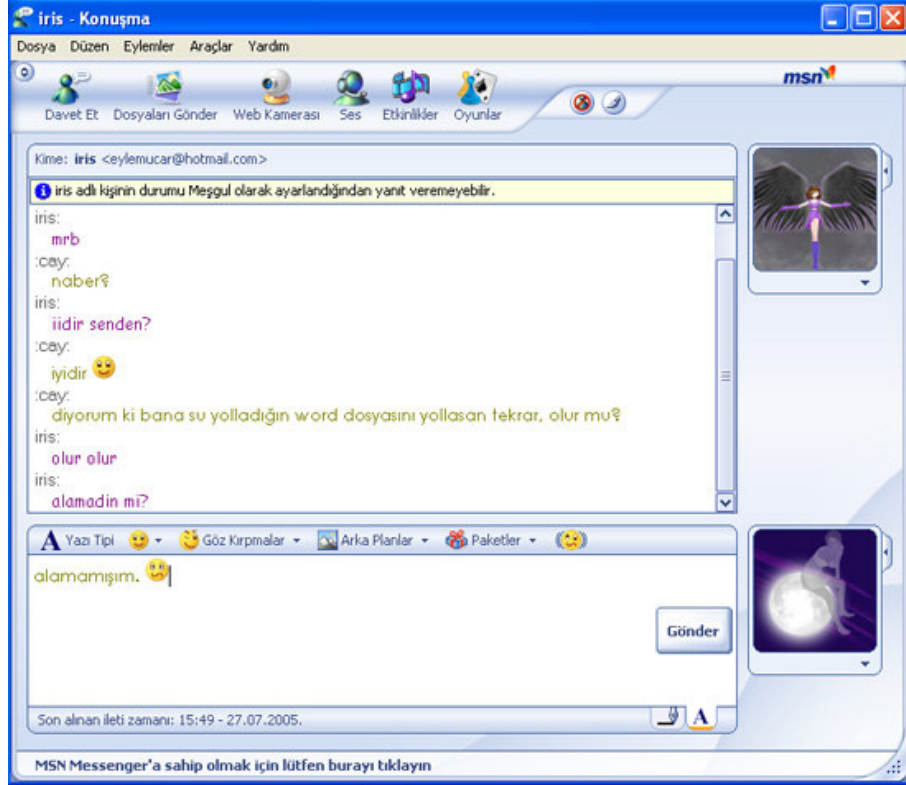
iris - Konuşma

Dosya Düzen Eylemler Araçlar Yardım

msn

Davet Et Dosyaları Gönder Web Kamerası Ses Etkinlikler Oyunlar

Kime: iris <eylemucar@hotmail.com>

iris adlı kişinin durumu Meşgul olarak ayarlandığından yanıt veremeyebilir.

iris:
mrb
:cay:
naber?
iris:
iidir senden?
:cay:
iyidir
:cay:
diyorum ki bana şu yolladığın word dosyasını yollasan tekrar, olur mu?
iris:
olur olur
iris:
alamadin mi?

Yazı Tipi Göz Kırpmalar Arka Planlar Paketler

alamamışım.

Gönder

Son alınan ileti zamanı: 15:49 - 27.07.2005.

MSN Messenger'a sahip olmak için lütfen burayı tıklayın